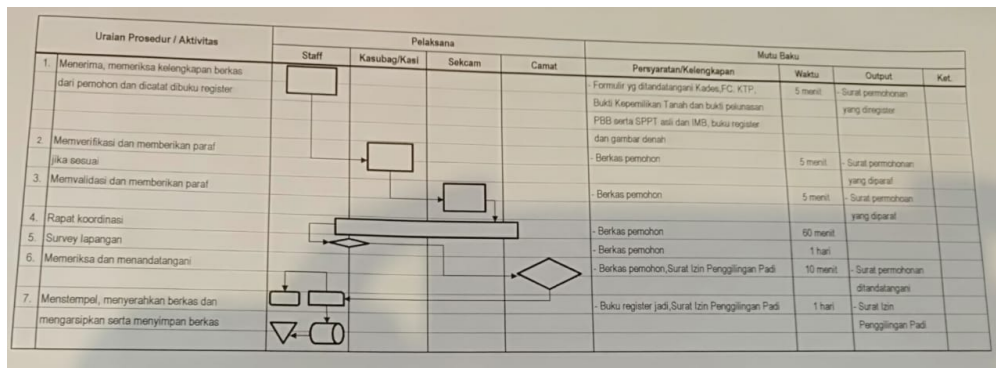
| | Uraian Prosedur / Aktivitas | Staff | Kasubag/Kasi | Sekcam | Camat | Persyaratan/Kelengkapan | Waktu | Output | Ket. |
|---|---|---|---|---|---|---|---|---|---|
| | | Pelaksana | | | | Mutu Baku | | | |
| 1. | Menerima, memeriksa kelengkapan berkas dari pemohon dan dicatat dibuku register | | | | | - Formulir yg ditandatangani Kades,FC. KTP, Bukti Kepemilikan Tanah dan bukti pelunasan PBB serta SPPT asli dan IMB, buku register dan gambar denah | 5 menit | - Surat permohonan yang diregister | |
| 2. | Memverifikasi dan memberikan paraf jika sesuai | | | | | - Berkas pemohon | 5 menit | - Surat permohonan yang diparaf | |
| 3. | Memvalidasi dan memberikan paraf | | | | | - Berkas pemohon | 5 menit | - Surat permohonan yang diparaf | |
| 4. | Rapat koordinasi | | | | | - Berkas pemohon | 60 menit | | |
| 5. | Survey lapangan | | | | | - Berkas pemohon | 1 hari | | |
| 6. | Memeriksa dan menandatangani | | | | | - Berkas pemohon,Surat Izin Penggilingan Padi | 10 menit | - Surat permohonan ditandatangani | |
| 7. | Menstempel, menyerahkan berkas dan mengarsipkan serta menyimpan berkas | | | | | - Buku register jadi,Surat Izin Penggilingan Padi | 1 hari | - Surat Izin Penggilingan Padi | |